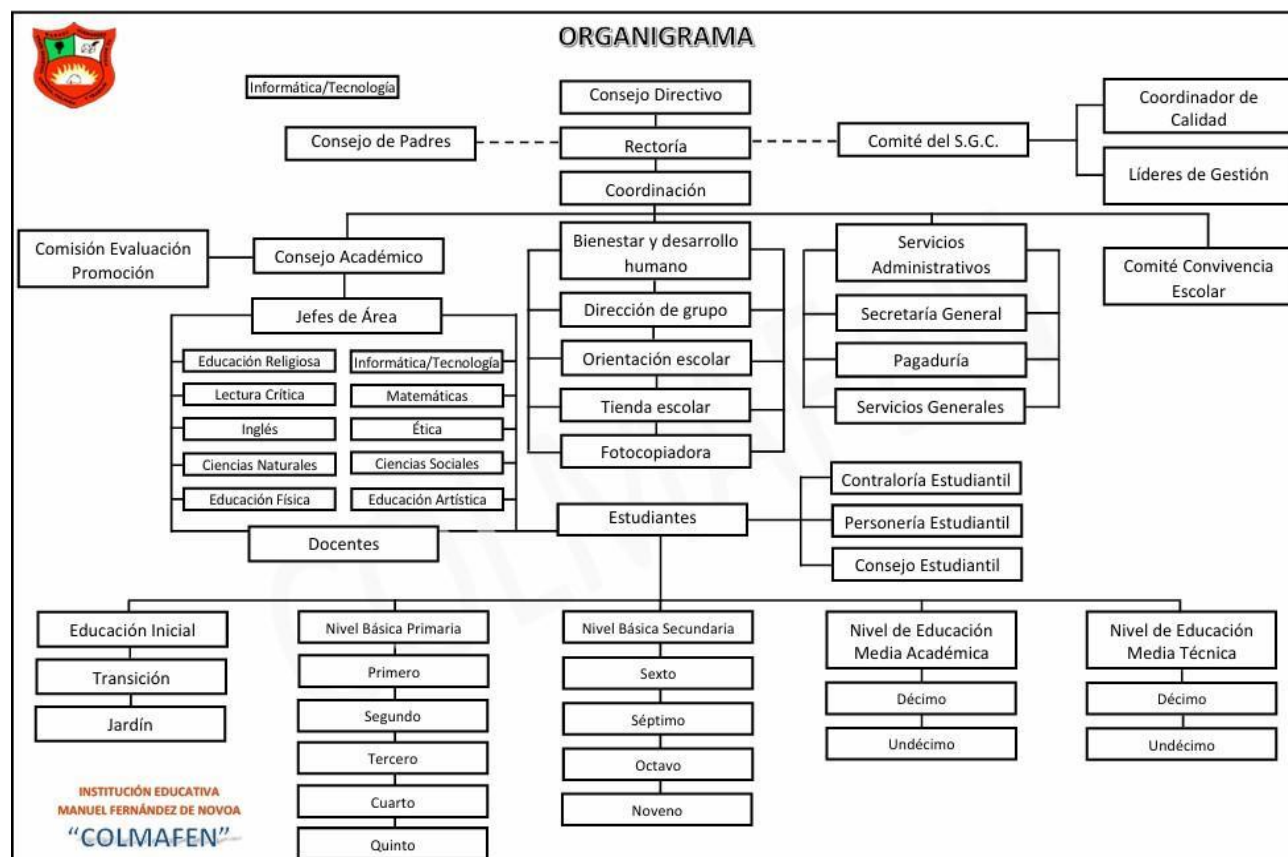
ORGANIGRAMA

Informática/Tecnología

Consejo Directivo

Consejo de Padres

Rectoría

Comité del S.G.C.

Coordinador de Calidad

Líderes de Gestión

Coordinación

Comisión Evaluación Promoción

Consejo Académico

Bienestar y desarrollo humano

Servicios Administrativos

Comité Convivencia Escolar

Jefes de Área

Dirección de grupo

Secretaría General

Educación Religiosa

Informática/Tecnología

Orientación escolar

Pagaduría

Lectura Crítica

Matemáticas

Tienda escolar

Servicios Generales

Inglés

Ética

Ciencias Naturales

Ciencias Sociales

Fotocopiadora

Educación Física

Educación Artística

Contraloría Estudiantil

Estudiantes

Personería Estudiantil

Docentes

Consejo Estudiantil

Educación Inicial

Transición

Jardín

Nivel Básica Primaria

Primero

Segundo

Tercero

Cuarto

Quinto

Nivel Básica Secundaria

Sexto

Séptimo

Octavo

Noveno

Nivel de Educación Media Académica

Décimo

Undécimo

Nivel de Educación Media Técnica

Décimo

Undécimo

INSTITUCIÓN EDUCATIVA
MANUEL FERNÁNDEZ DE NOVOA
"COLMAFEN"